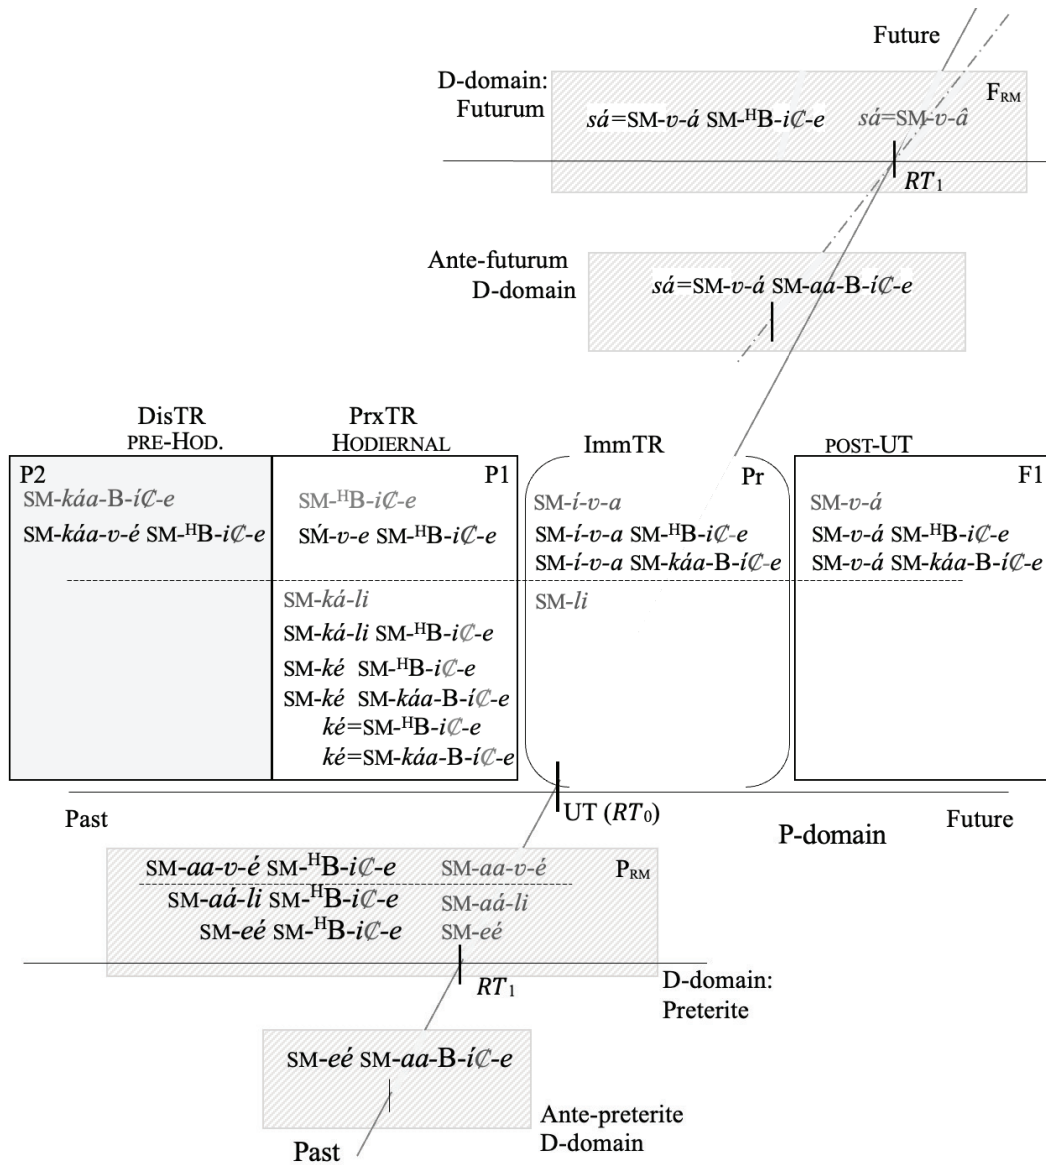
Future

D-domain: Futurum

$F_{RM}$

*sá*=SM-*v-á* SM-$^{H}$B-*i∅-e* *sá*=SM-*v-â*

$RT_1$

Ante-futurum D-domain

*sá*=SM-*v-á* SM-*aa*-B-*i∅-e*

DisTR PRE-HOD.

PrxTR HODIERNAL

ImmTR

POST-UT

P2

SM-*káa*-B-*i∅-e*

SM-*káa-v-é* SM-$^{H}$B-*i∅-e*

P1

SM-$^{H}$B-*i∅-e*

SḾ-*v-e* SM-$^{H}$B-*i∅-e*

SM-*ká-li*

SM-*ká-li* SM-$^{H}$B-*i∅-e*

SM-*ké* SM-$^{H}$B-*i∅-e*

SM-*ké* SM-*káa*-B-*i∅-e*

*ké*=SM-$^{H}$B-*i∅-e*

*ké*=SM-*káa*-B-*i∅-e*

Pr

SM-*í-v-a*

SM-*í-v-a* SM-$^{H}$B-*i∅-e*

SM-*í-v-a* SM-*káa*-B-*i∅-e*

SM-*li*

F1

SM-*v-á*

SM-*v-á* SM-$^{H}$B-*i∅-e*

SM-*v-á* SM-*káa*-B-*i∅-e*

Past

UT ($RT_0$)

P-domain

Future

SM-*aa-v-é* SM-$^{H}$B-*i∅-e* SM-*aa-v-é*

$P_{RM}$

SM-*aá-li* SM-$^{H}$B-*i∅-e* SM-*aá-li*

SM-*eé* SM-$^{H}$B-*i∅-e* SM-*eé*

$RT_1$

D-domain: Preterite

SM-*eé* SM-*aa*-B-*i∅-e*

Ante-preterite D-domain

Past